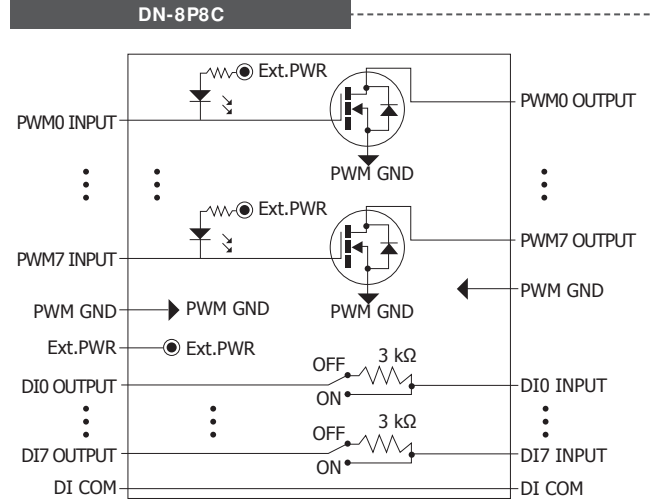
DN-8P8C

Ext.PWR

PWM0 INPUT

PWM0 OUTPUT

PWM GND

Ext.PWR

PWM7 INPUT

PWM7 OUTPUT

PWM GND

PWM GND

PWM GND

PWM GND

Ext.PWR

Ext.PWR

OFF

3 kΩ

DI0 OUTPUT

DI0 INPUT

ON

OFF

3 kΩ

DI7 OUTPUT

DI7 INPUT

ON

DI COM

DI COM